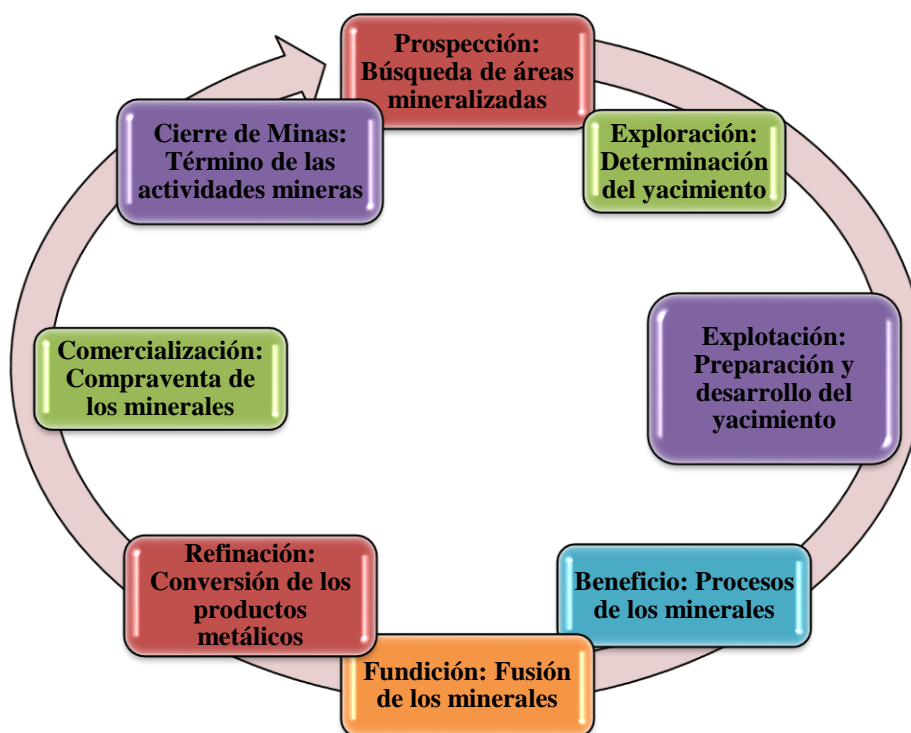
Prospección: Búsqueda de áreas mineralizadas

Exploración: Determinación del yacimiento

Explotación: Preparación y desarrollo del yacimiento

Beneficio: Procesos de los minerales

Fundición: Fusión de los minerales

Refinación: Conversión de los productos metálicos

Comercialización: Compraventa de los minerales

Cierre de Minas: Término de las actividades mineras